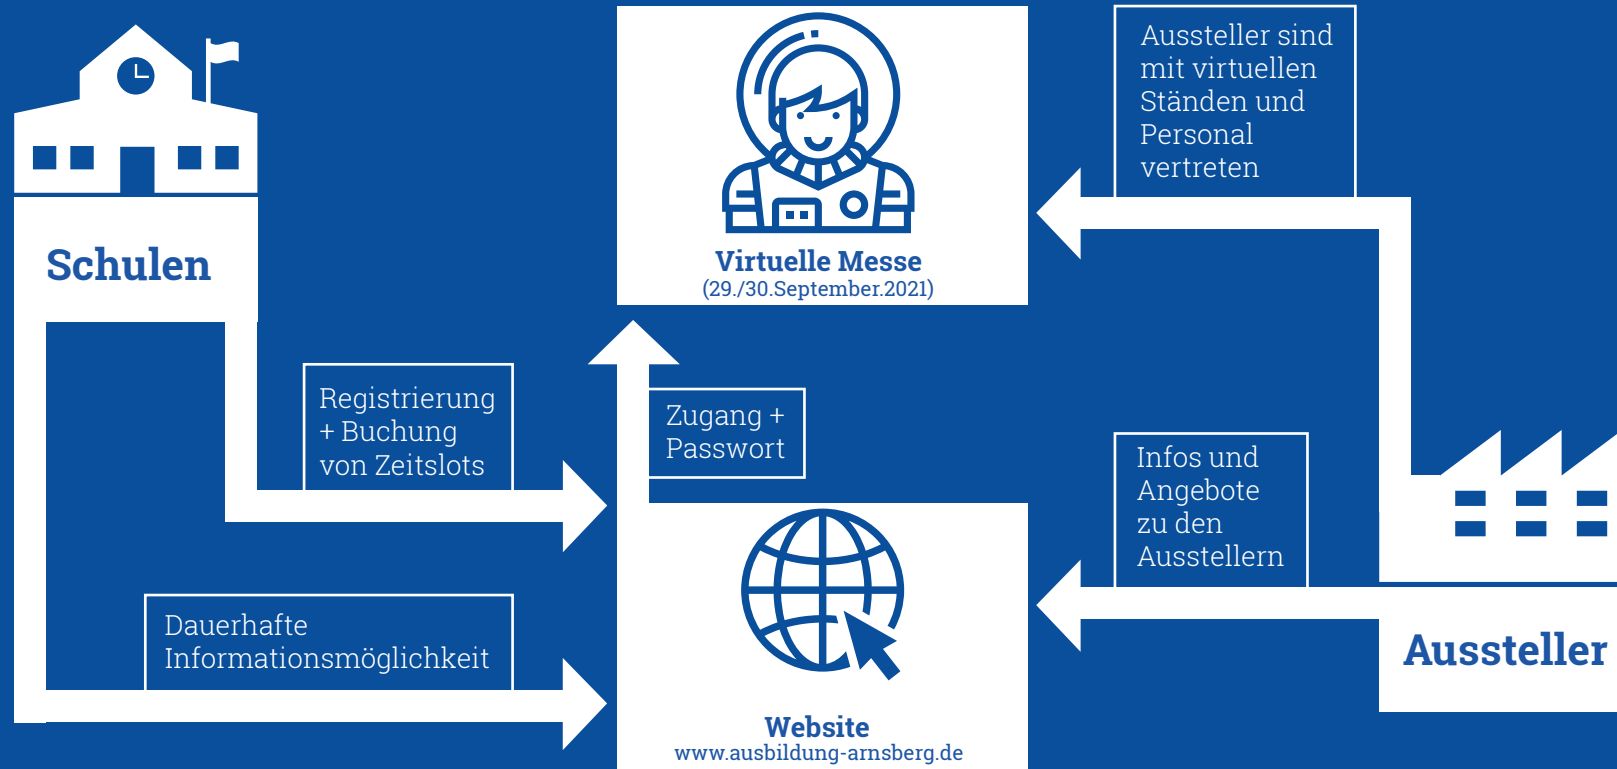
Schulen

Virtuelle Messe
(29./30.September.2021)

Aussteller sind mit virtuellen Ständen und Personal vertreten

Registrierung + Buchung von Zeitslots

Zugang + Passwort

Infos und Angebote zu den Ausstellern

Dauerhafte Informationsmöglichkeit

Aussteller

Website
www.ausbildung-arnsberg.de